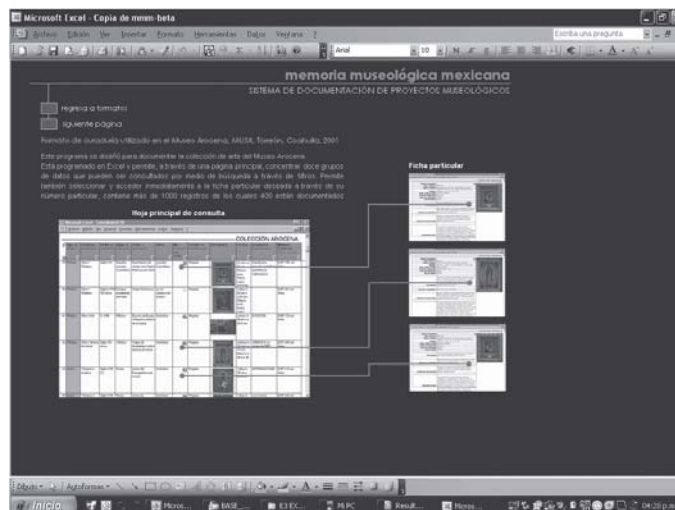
Microsoft Excel - Copia de mmm-beta

Archivo Edición Ver Insertar Formato Herramientas Datos Ventana ?

Escriba una pregunta

Arial 10

memoria museológica mexicana

SISTEMA DE DOCUMENTACIÓN DE PROYECTOS MUSEOLÓGICOS

regresa a formatos

siguiente página

Formato de curaduría utilizado en el Museo Arocena, MUSA, Torreón, Coahuila, 2001

Este programa se diseñó para documentar la colección de arte del Museo Arocena. Está programado en Excel y permite, a través de una página principal, concentrar doce grupos de datos que pueden ser consultados por medio de búsqueda a través de filtros. Permite también seleccionar y accesar inmediatamente a la ficha particular deseada a través de su número particular, contiene más de 1000 registros de los cuales 400 están documentados

Ficha particular

Hoja principal de consulta

COLECCIÓN AROCENA

Dibujo Autoformas

Inicio

Micros... BASE ... El EX... Mi PC Resul... Micros...

04:20 p.m.